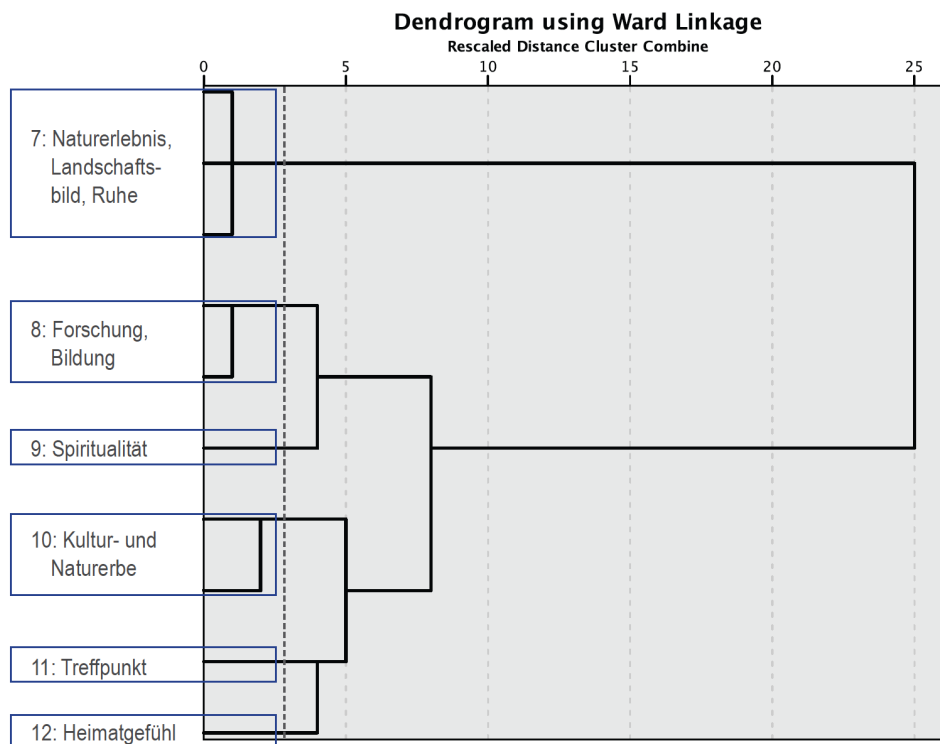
Dendrogram using Ward Linkage
Rescaled Distance Cluster Combine

0 5 10 15 20 25

7: Naturerlebnis, Landschaftsbild, Ruhe

8: Forschung, Bildung

9: Spiritualität

10: Kultur- und Naturerbe

11: Treffpunkt

12: Heimatgefühl